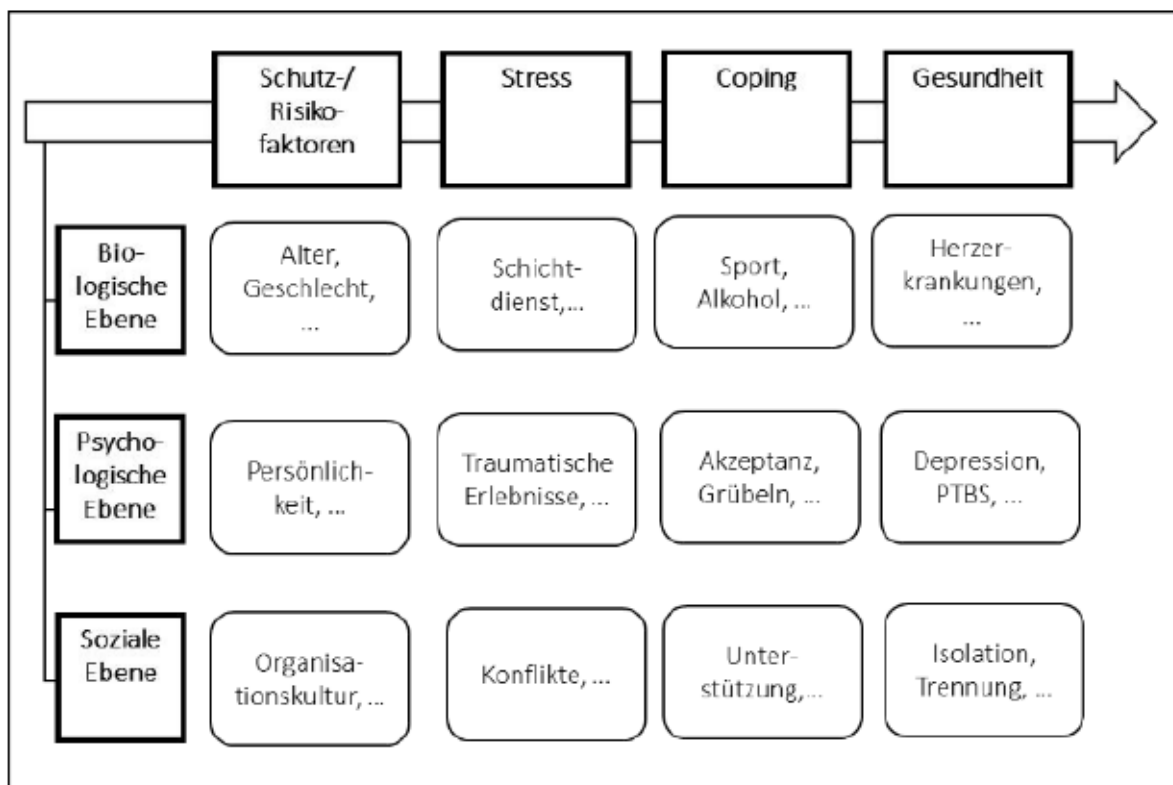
| | Schutz-/Risikofaktoren | Stress | Coping | Gesundheit |
|---|---|---|---|---|
| Biologische Ebene | Alter, Geschlecht, ... | Schichtdienst,... | Sport, Alkohol, ... | Herzerkrankungen, ... |
| Psychologische Ebene | Persönlichkeit, ... | Traumatische Erlebnisse, ... | Akzeptanz, Grübeln, ... | Depression, PTBS, ... |
| Soziale Ebene | Organisationskultur, ... | Konflikte, ... | Unterstützung,... | Isolation, Trennung, ... |